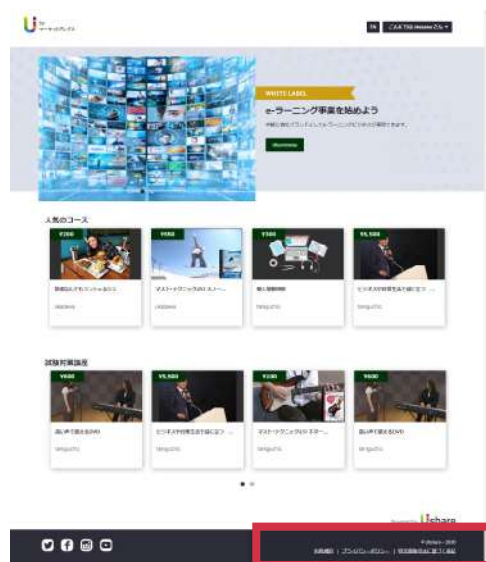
マーケットプレイス

EN　こんにちは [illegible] さん

WHITE LABEL

e-ラーニング事業を始めよう

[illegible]

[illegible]

人気のコース

¥200
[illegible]
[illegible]

¥680
マスタークラスのスノー...
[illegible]

¥300
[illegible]
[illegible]

¥5,500
ビジネスで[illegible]
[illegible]

試験対策講座

¥600
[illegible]DVD
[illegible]

¥5,600
ビジネスで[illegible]
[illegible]

¥200
マスタークラスのギター...
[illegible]

¥600
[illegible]DVD
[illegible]

Uishare

© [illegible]
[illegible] | プライバシーポリシー | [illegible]